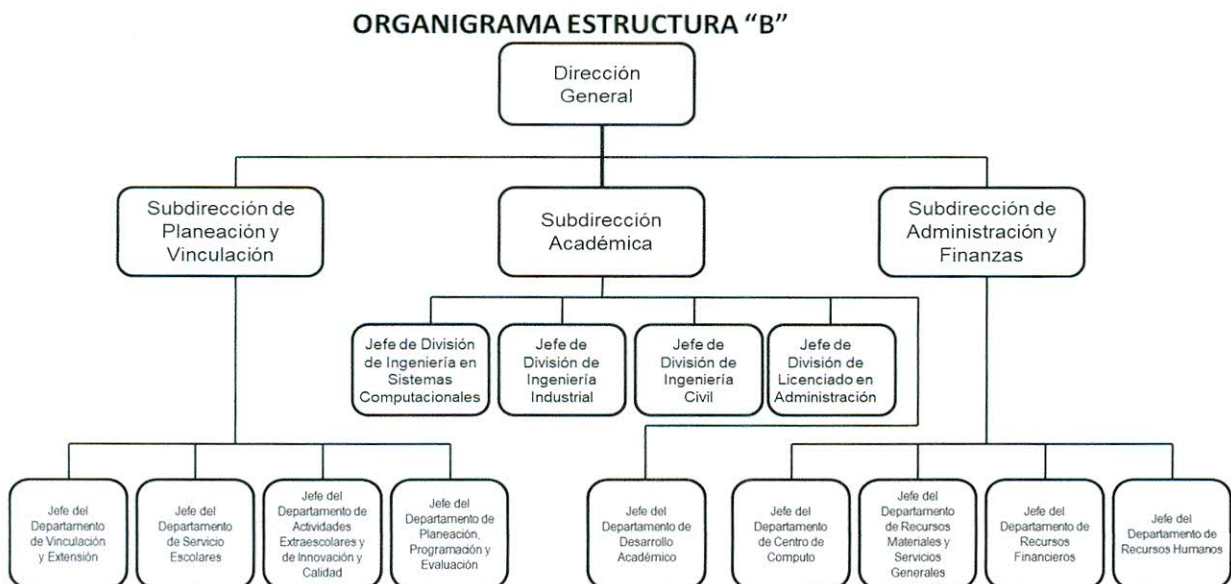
ORGANIGRAMA ESTRUCTURA "B"

Dirección General

Subdirección de Planeación y Vinculación

Subdirección Académica

Subdirección de Administración y Finanzas

Jefe de División de Ingeniería en Sistemas Computacionales

Jefe de División de Ingeniería Industrial

Jefe de División de Ingeniería Civil

Jefe de División de Licenciado en Administración

Jefe del Departamento de Vinculación y Extensión

Jefe del Departamento de Servicio Escolares

Jefe del Departamento de Actividades Extraescolares y de Innovación y Calidad

Jefe del Departamento de Planeación, Programación y Evaluación

Jefe del Departamento de Desarrollo Académico

Jefe del Departamento de Centro de Computo

Jefe del Departamento de Recursos Materiales y Servicios Generales

Jefe del Departamento de Recursos Financieros

Jefe del Departamento de Recursos Humanos